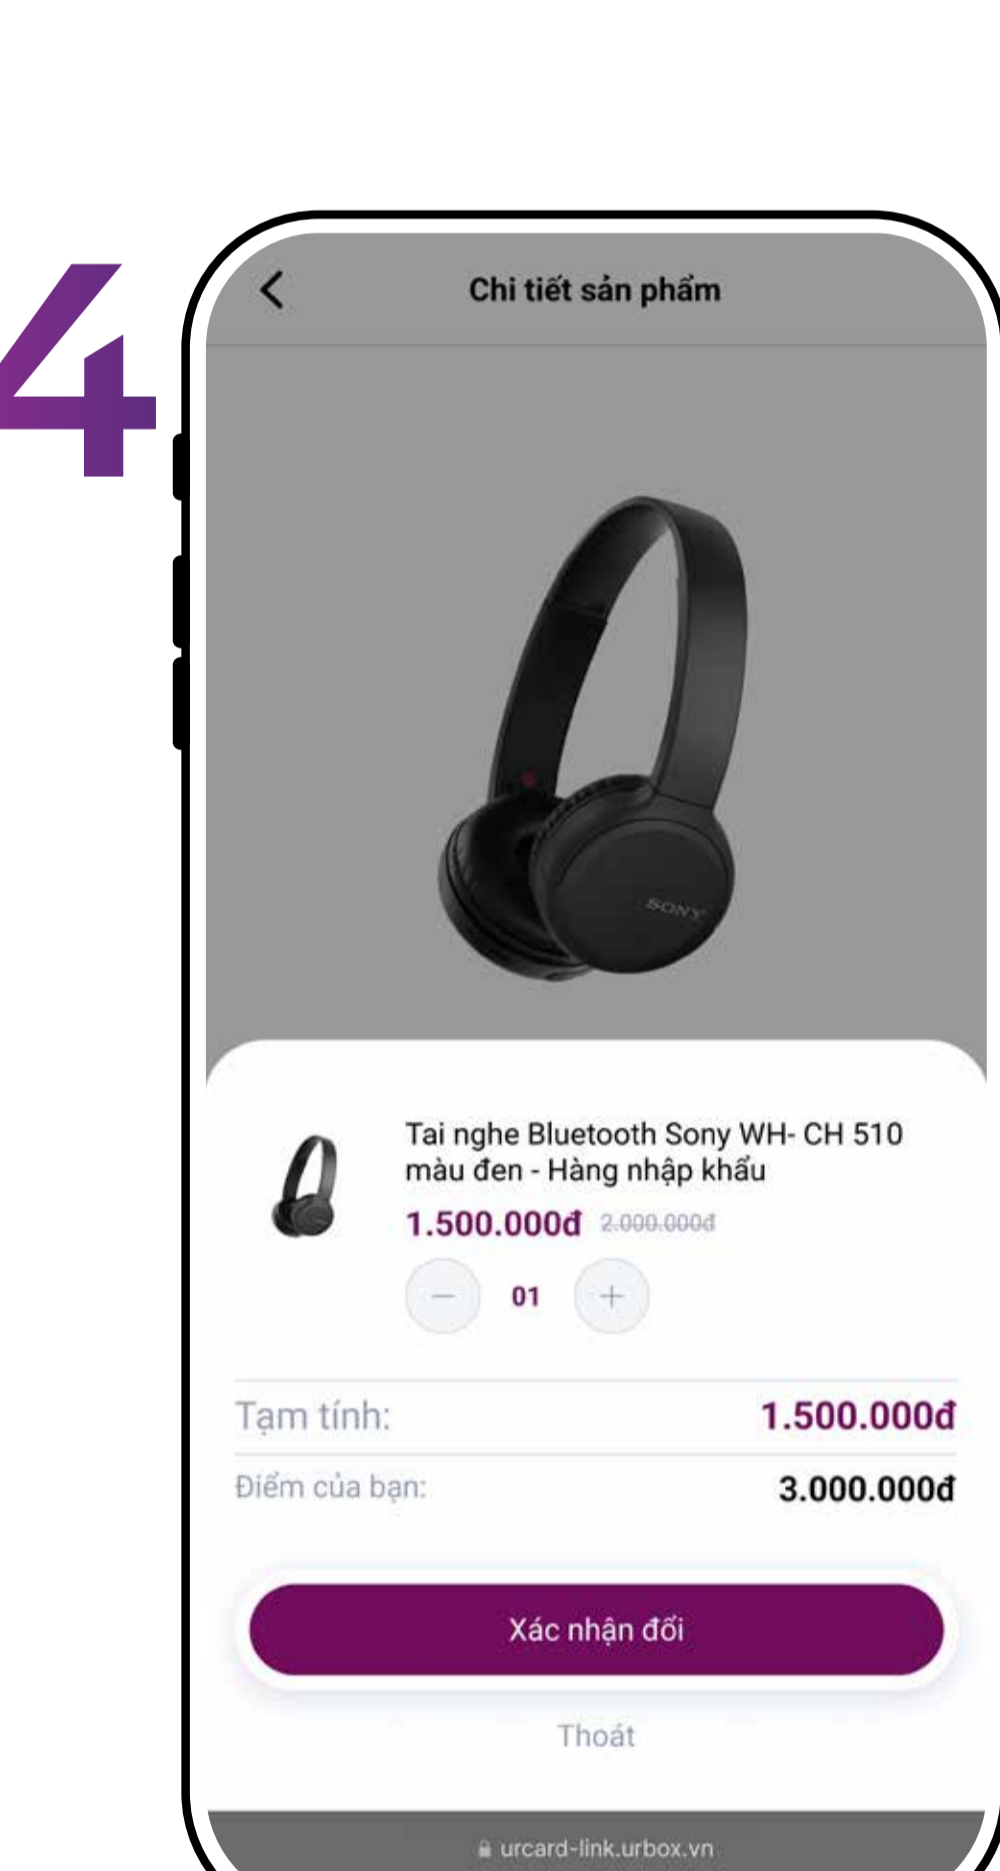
4

<

Chi tiết sản phẩm

SONY

Tai nghe Bluetooth Sony WH- CH 510 màu đen - Hàng nhập khẩu

1.500.000đ ~~2.000.000đ~~

− 01 +

Tạm tính: 1.500.000đ

Điểm của bạn: 3.000.000đ

Xác nhận đổi

Thoát

urcard-link.urbox.vn